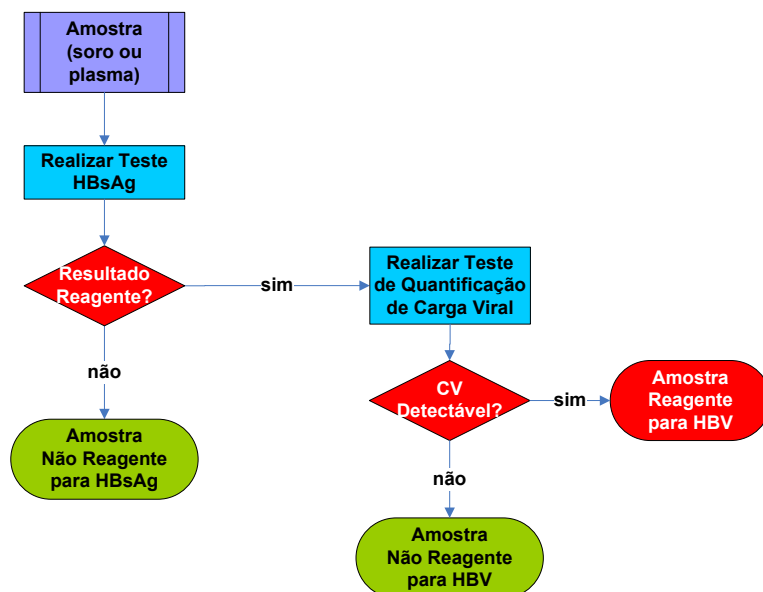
Amostra (soro ou plasma)

Realizar Teste HBsAg

Resultado Reagente?

sim

Realizar Teste de Quantificação de Carga Viral

não

Amostra Não Reagente para HBsAg

CV Detectável?

sim

Amostra Reagente para HBV

não

Amostra Não Reagente para HBV